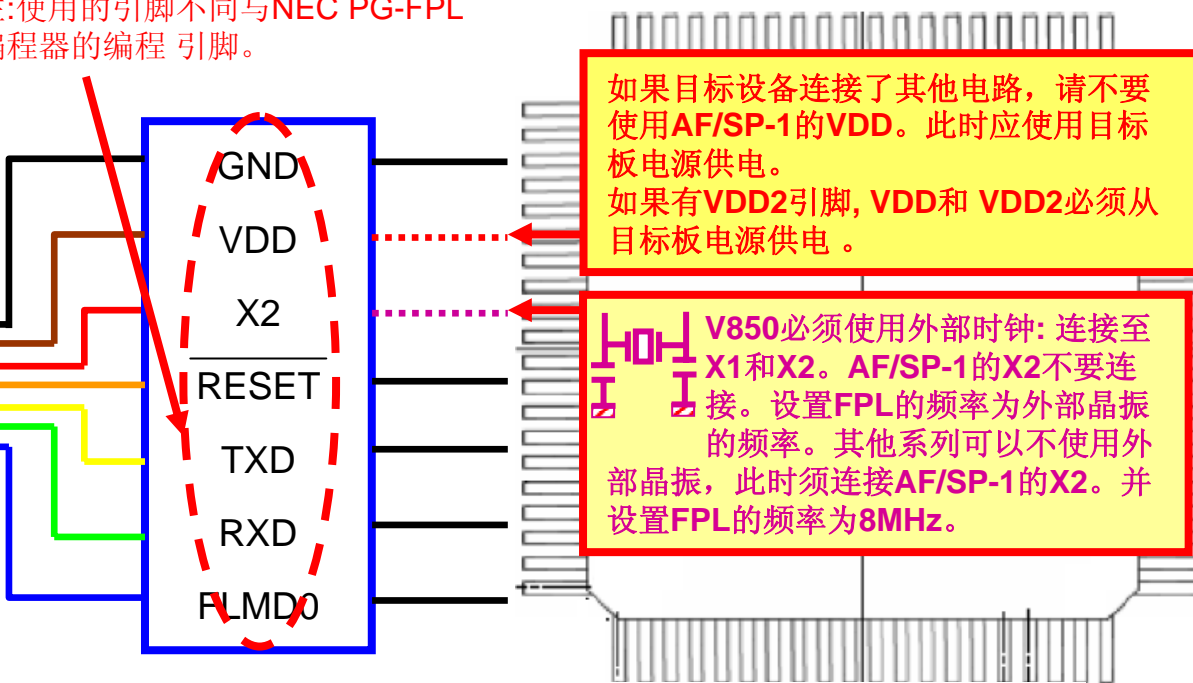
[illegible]:使用的引脚不同与NEC PG-FPL
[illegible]编程器的编程 引脚。

GND
VDD
X2
$\overline{\text{RESET}}$
TXD
RXD
FLMD0

如果目标设备连接了其他电路，请不要使用AF/SP-1的VDD。此时应使用目标板电源供电。
如果有VDD2引脚, VDD和 VDD2必须从目标板电源供电 。

V850必须使用外部时钟: 连接至X1和X2。AF/SP-1的X2不要连接。设置FPL的频率为外部晶振的频率。其他系列可以不使用外部晶振，此时须连接AF/SP-1的X2。并设置FPL的频率为8MHz。